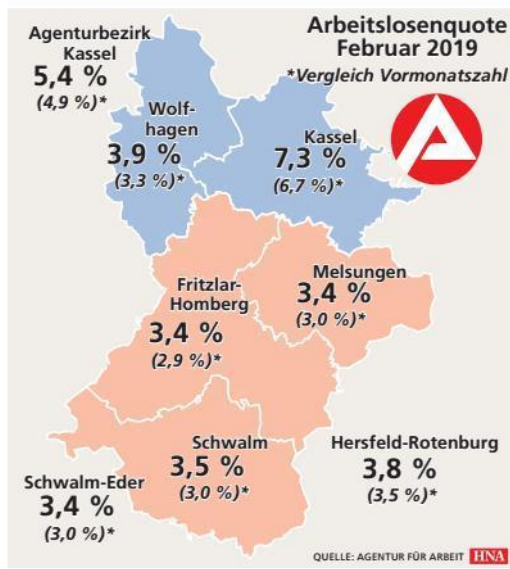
Arbeitslosenquote Februar 2019

*Vergleich Vormonatszahl

Agenturbezirk Kassel
5,4 %
(4,9 %)*

Wolfhagen
3,9 %
(3,3 %)*

Kassel
7,3 %
(6,7 %)*

Fritzlar-Homberg
3,4 %
(2,9 %)*

Melsungen
3,4 %
(3,0 %)*

Schwalm
3,5 %
(3,0 %)*

Hersfeld-Rotenburg
3,8 %
(3,5 %)*

Schwalm-Eder
3,4 %
(3,0 %)*

QUELLE: AGENTUR FÜR ARBEIT HNA